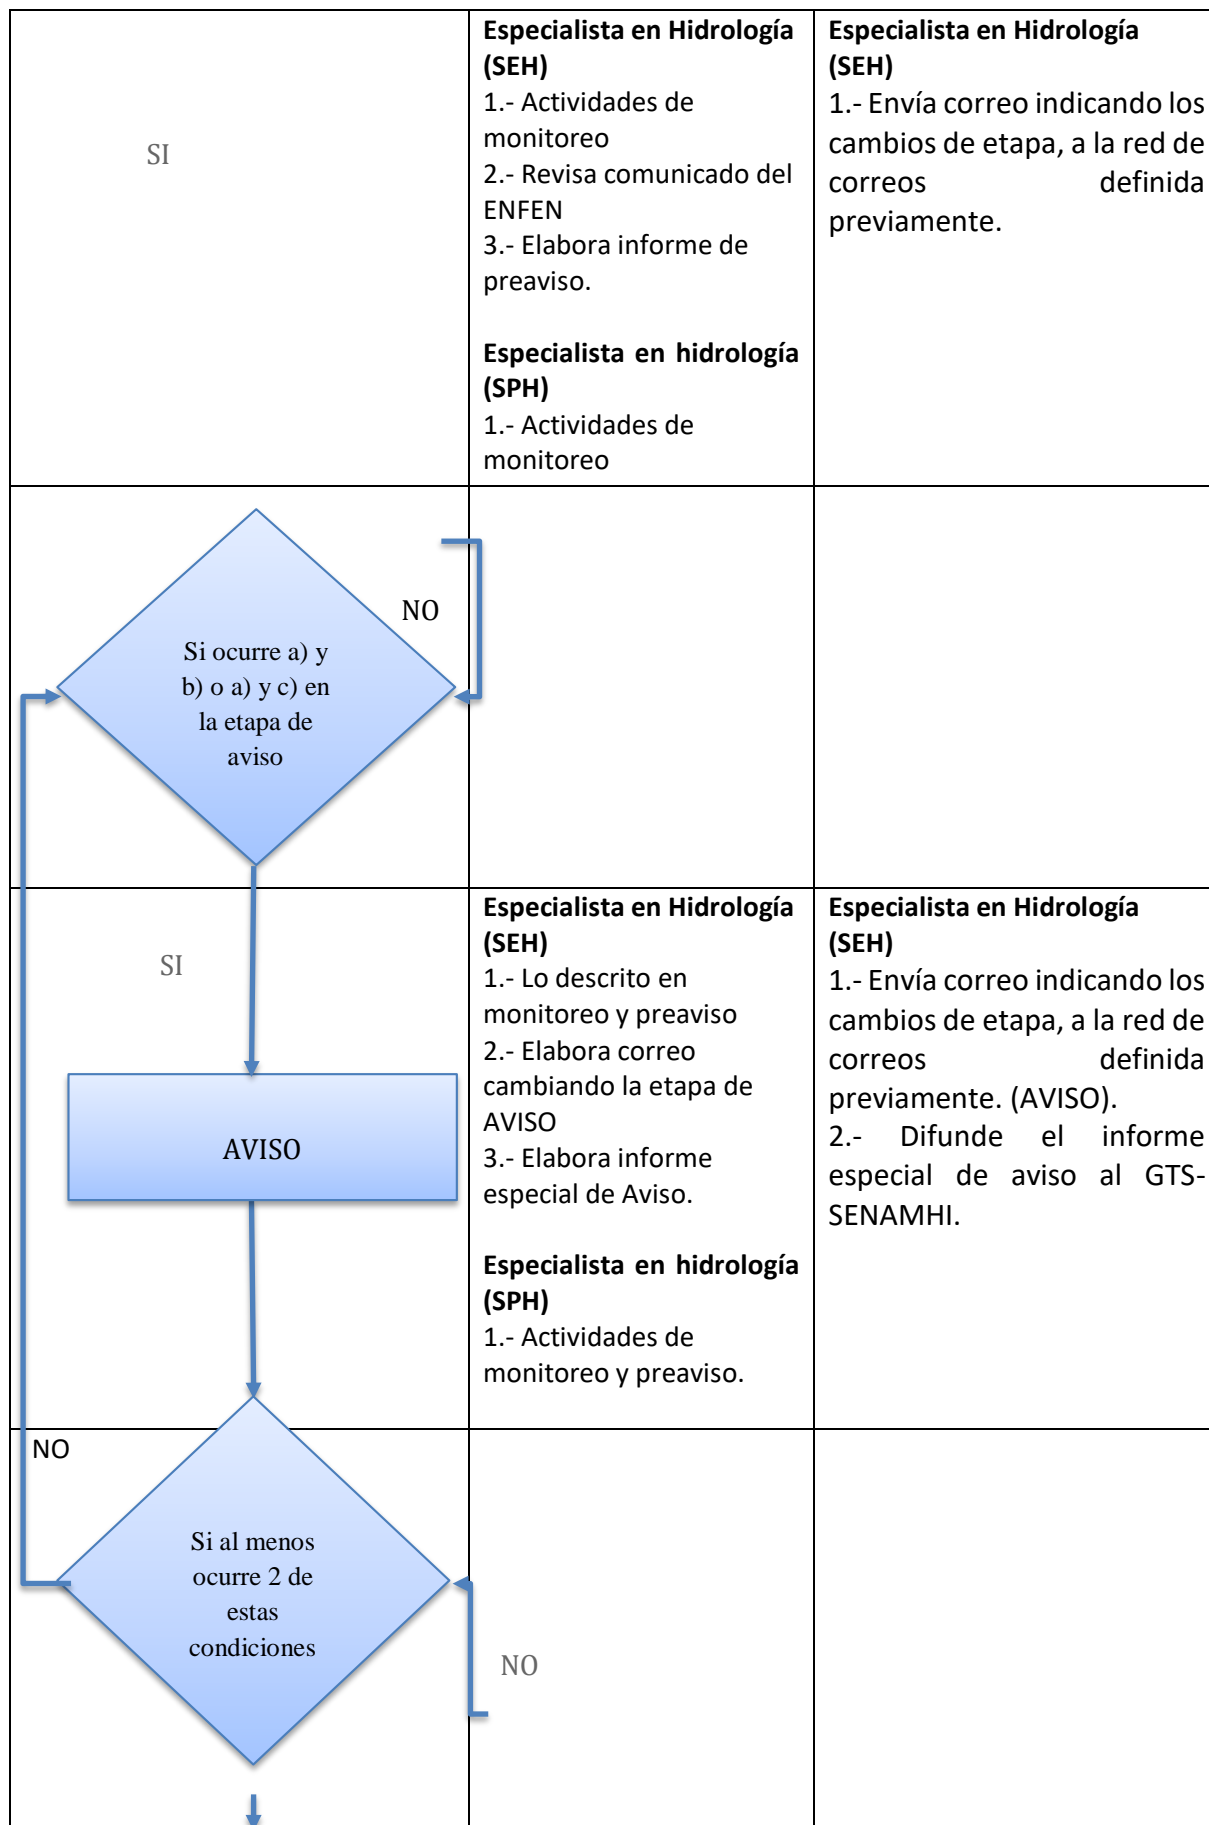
| | | |
|---|---|---|
| SI | **Especialista en Hidrología (SEH)**<br>1.- Actividades de monitoreo<br>2.- Revisa comunicado del ENFEN<br>3.- Elabora informe de preaviso.<br><br>**Especialista en hidrología (SPH)**<br>1.- Actividades de monitoreo | **Especialista en Hidrología (SEH)**<br>1.- Envía correo indicando los cambios de etapa, a la red de correos definida previamente. |
| NO<br>Si ocurre a) y b) o a) y c) en la etapa de aviso | | |
| SI<br>AVISO | **Especialista en Hidrología (SEH)**<br>1.- Lo descrito en monitoreo y preaviso<br>2.- Elabora correo cambiando la etapa de AVISO<br>3.- Elabora informe especial de Aviso.<br><br>**Especialista en hidrología (SPH)**<br>1.- Actividades de monitoreo y preaviso. | **Especialista en Hidrología (SEH)**<br>1.- Envía correo indicando los cambios de etapa, a la red de correos definida previamente. (AVISO).<br>2.- Difunde el informe especial de aviso al GTS-SENAMHI. |
| NO<br>Si al menos ocurre 2 de estas condiciones<br>NO | | |